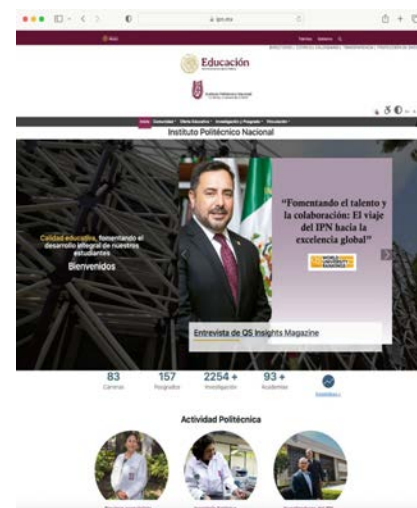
ipn.mx

Trámites Gobierno

DIRECTORIO | CORREO | CALENDARIO | TRANSPARENCIA | PROTECCIÓN DE DATOS

Educación

Instituto Politécnico Nacional

Inicio Comunidad Oferta Educativa Investigación y Posgrado Vinculación

Instituto Politécnico Nacional

Calidad educativa, fomentando el desarrollo integral de nuestros estudiantes

Bienvenidos

"Fomentando el talento y la colaboración: El viaje del IPN hacia la excelencia global"

Entrevista de QS Insights Magazine

| 83 | 157 | 2254 + | 93 + |
|---|---|---|---|
| Carreras | Posgrados | Investigación | Academias |

Estadísticas

Actividad Politécnica